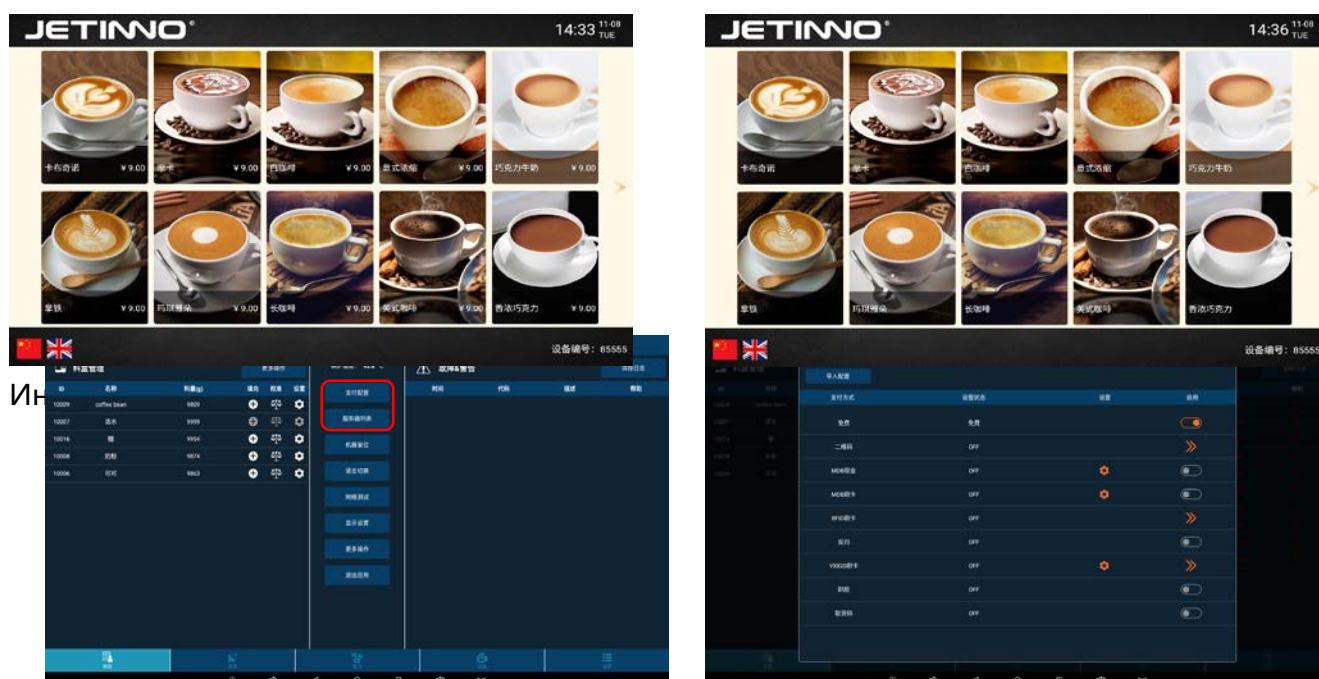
JETINNO
14:33 11-08 TUE

卡布奇诺 ¥9.00
摩卡 ¥9.00
白咖啡 ¥9.00
意式浓缩 ¥9.00
巧克力牛奶 ¥9.00
拿铁 ¥9.00
玛琪雅朵 ¥9.00
长咖啡 ¥9.00
美式咖啡 ¥9.00
香浓巧克力 ¥9.00

设备编号: 85555

Ин

料盒管理
更多操作
ID 名称 料量(g) 填充 校准 设置
10009 coffee bean 9809
10007 清水 9999
10016 糖 9954
10008 奶粉 9874
10006 可可 9863

支付配置
服务器列表
机器复位
语言切换
网络测试
显示设置
更多操作
退出应用

故障&警告
清除日志
时间 代码 描述 帮助

JETINNO
14:36 11-08 TUE

卡布奇诺
摩卡
白咖啡
意式浓缩
巧克力牛奶
拿铁
玛琪雅朵
长咖啡
美式咖啡
香浓巧克力

设备编号: 85555

导入配置
支付方式 设置状态 设置 启用
免费 免费
二维码 OFF
MDB现金 OFF
MDB刷卡 OFF
RFID刷卡 OFF
反扫 OFF
VX820刷卡 OFF
刷脸 OFF
取货码 OFF